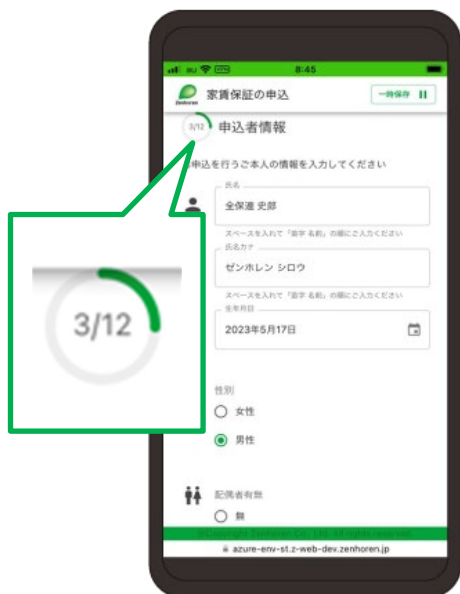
au 8:45

Zenhoren 家賃保証の申込 一時保存

3/12 申込者情報

申込を行うご本人の情報を入力してください

氏名
全保連 史郎
スペースを入れて「苗字 名前」の順にご入力ください

氏名カナ
ゼンホレン シロウ
スペースを入れて「苗字 名前」の順にご入力ください

生年月日
2023年5月17日

性別
女性
男性

配偶者有無
無

(C) Copyright Zenhoren Co., Ltd. All rights reserved.
azure-env-st.z-web-dev.zenhoren.jp

3/12